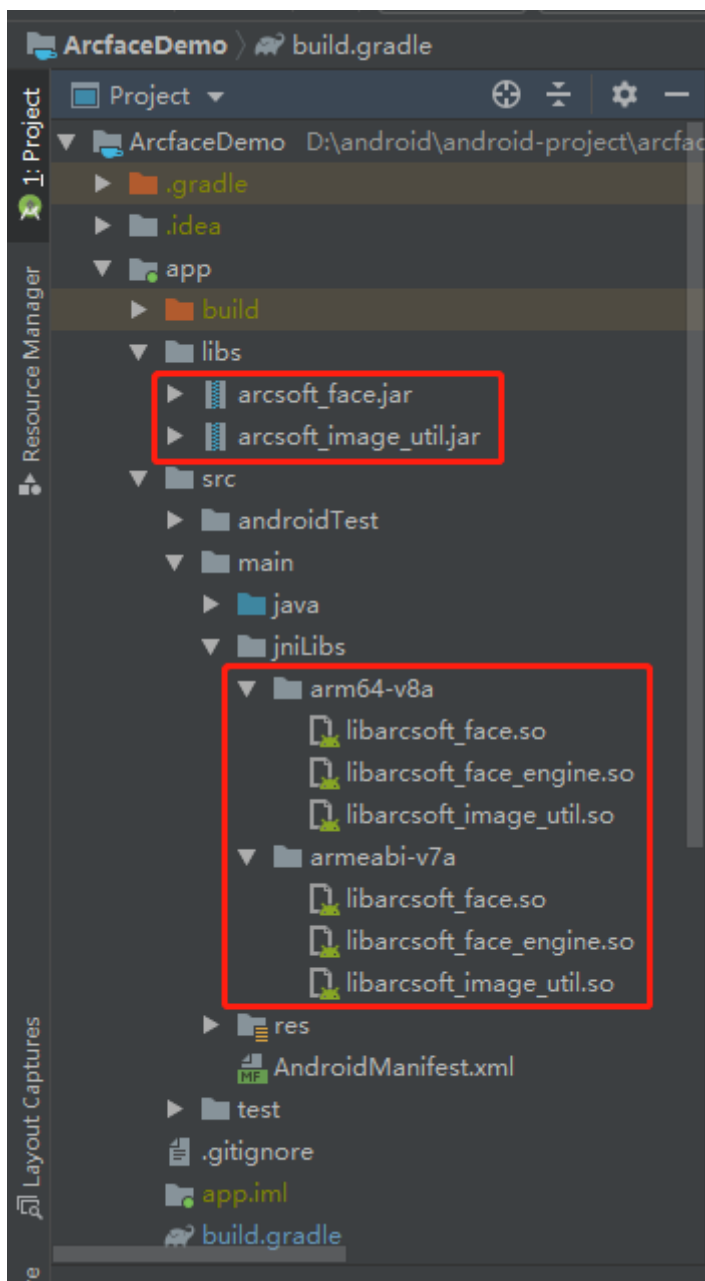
ArcfaceDemo 〉 build.gradle

1: Project

Resource Manager

Layout Captures

Project

ArcfaceDemo D:\android\android-project\arcfac

.gradle

.idea

app

build

libs

arcsoft_face.jar

arcsoft_image_util.jar

src

androidTest

main

java

jniLibs

arm64-v8a

libarcsoft_face.so

libarcsoft_face_engine.so

libarcsoft_image_util.so

armeabi-v7a

libarcsoft_face.so

libarcsoft_face_engine.so

libarcsoft_image_util.so

res

AndroidManifest.xml

test

.gitignore

app.iml

build.gradle